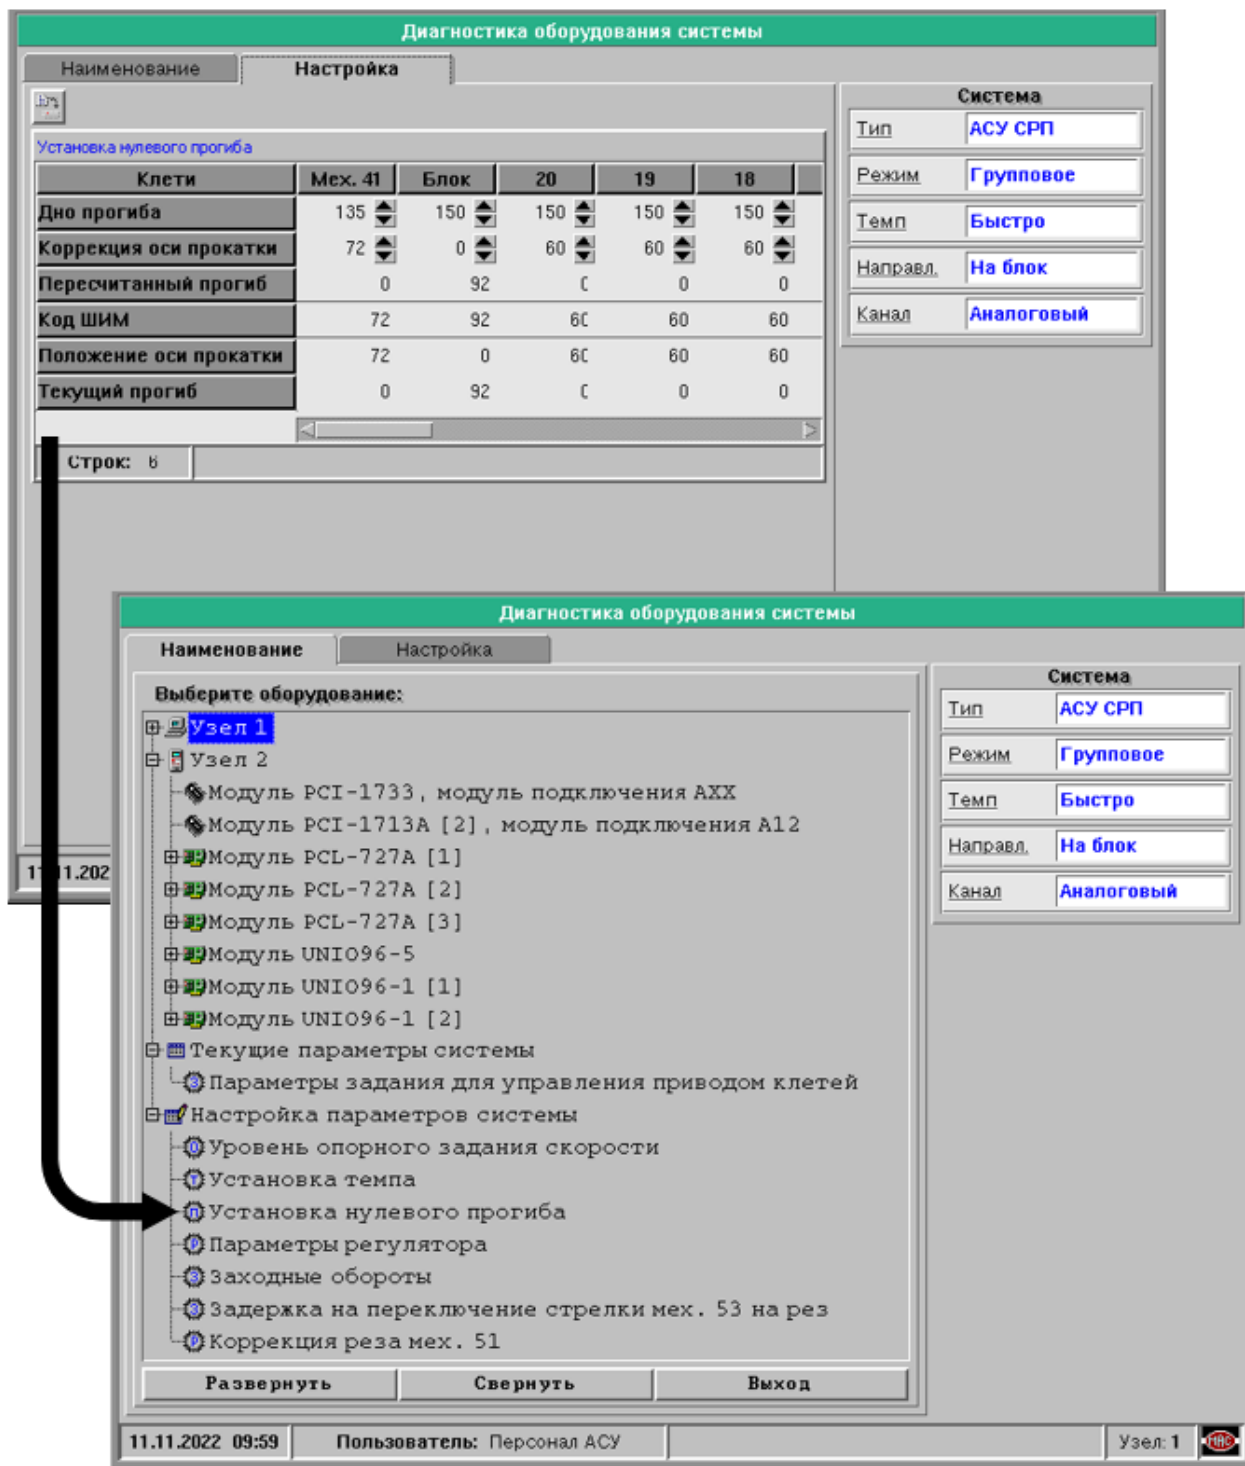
Диагностика оборудования системы

Наименование | Настройка

Установка нулевого прогиба

| Клети | Мех. 41 | Блок | 20 | 19 | 18 |
|---|---|---|---|---|---|
| Дно прогиба | 135 | 150 | 150 | 150 | 150 |
| Коррекция оси прокатки | 72 | 0 | 60 | 60 | 60 |
| Пересчитанный прогиб | 0 | 92 | 0 | 0 | 0 |
| Код ШИМ | 72 | 92 | 60 | 60 | 60 |
| Положение оси прокатки | 72 | 0 | 60 | 60 | 60 |
| Текущий прогиб | 0 | 92 | 0 | 0 | 0 |

Строк: 6

Система

| Тип | АСУ СРП |
|---|---|
| Режим | Групповое |
| Темп | Быстро |
| Направл. | На блок |
| Канал | Аналоговый |

11.11.202

Диагностика оборудования системы

Наименование | Настройка

Выберите оборудование:

Узел 1
Узел 2
Модуль PCI-1733, модуль подключения AXX
Модуль PCI-1713A [2], модуль подключения A12
Модуль PCL-727A [1]
Модуль PCL-727A [2]
Модуль PCL-727A [3]
Модуль UNIO96-5
Модуль UNIO96-1 [1]
Модуль UNIO96-1 [2]
Текущие параметры системы
Параметры задания для управления приводом клетей
Настройка параметров системы
Уровень опорного задания скорости
Установка темпа
Установка нулевого прогиба
Параметры регулятора
Заходные обороты
Задержка на переключение стрелки мех. 53 на рез
Коррекция реза мех. 51

Развернуть | Свернуть | Выход

Система

| Тип | АСУ СРП |
|---|---|
| Режим | Групповое |
| Темп | Быстро |
| Направл. | На блок |
| Канал | Аналоговый |

11.11.2022 09:59 | Пользователь: Персонал АСУ | Узел: 1